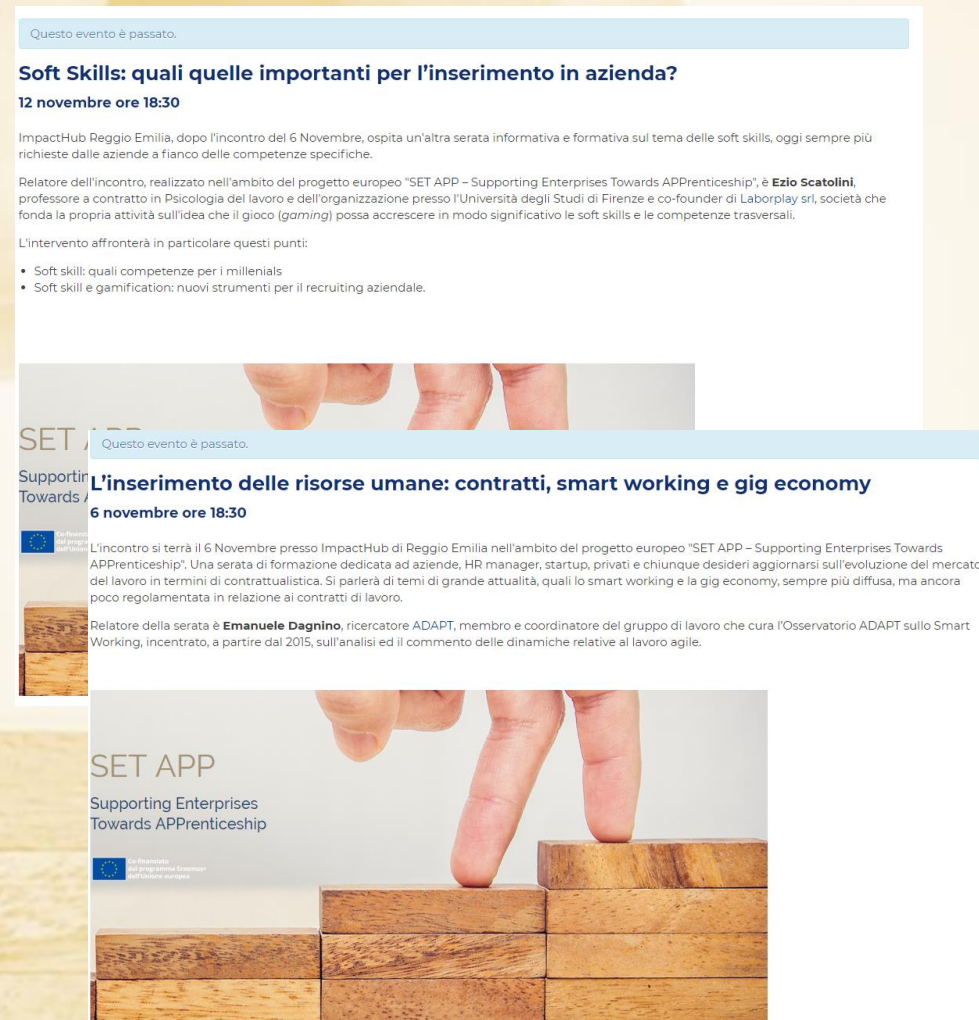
Questo evento è passato.

Soft Skills: quali quelle importanti per l'inserimento in azienda?

12 novembre ore 18:30

ImpactHub Reggio Emilia, dopo l'incontro del 6 Novembre, ospita un'altra serata informativa e formativa sul tema delle soft skills, oggi sempre più richieste dalle aziende a fianco delle competenze specifiche.

Relatore dell'incontro, realizzato nell'ambito del progetto europeo "SET APP – Supporting Enterprises Towards APPrenticeship", è **Ezio Scatolini**, professore a contratto in Psicologia del lavoro e dell'organizzazione presso l'Università degli Studi di Firenze e co-founder di Laborplay srl, società che fonda la propria attività sull'idea che il gioco (*gaming*) possa accrescere in modo significativo le soft skills e le competenze trasversali.

L'intervento affronterà in particolare questi punti:

- Soft skill: quali competenze per i millenials
- Soft skill e gamification: nuovi strumenti per il recruiting aziendale.

SET A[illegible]

Supportin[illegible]
Towards A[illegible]

Questo evento è passato.

L'inserimento delle risorse umane: contratti, smart working e gig economy

6 novembre ore 18:30

L'incontro si terrà il 6 Novembre presso ImpactHub di Reggio Emilia nell'ambito del progetto europeo "SET APP – Supporting Enterprises Towards APPrenticeship". Una serata di formazione dedicata ad aziende, HR manager, startup, privati e chiunque desideri aggiornarsi sull'evoluzione del mercato del lavoro in termini di contrattualistica. Si parlerà di temi di grande attualità, quali lo smart working e la gig economy, sempre più diffusa, ma ancora poco regolamentata in relazione ai contratti di lavoro.

Relatore della serata è **Emanuele Dagnino**, ricercatore ADAPT, membro e coordinatore del gruppo di lavoro che cura l'Osservatorio ADAPT sullo Smart Working, incentrato, a partire dal 2015, sull'analisi ed il commento delle dinamiche relative al lavoro agile.

SET APP

Supporting Enterprises
Towards APPrenticeship

Co-finanziato
dal programma Erasmus+
dell'Unione europea